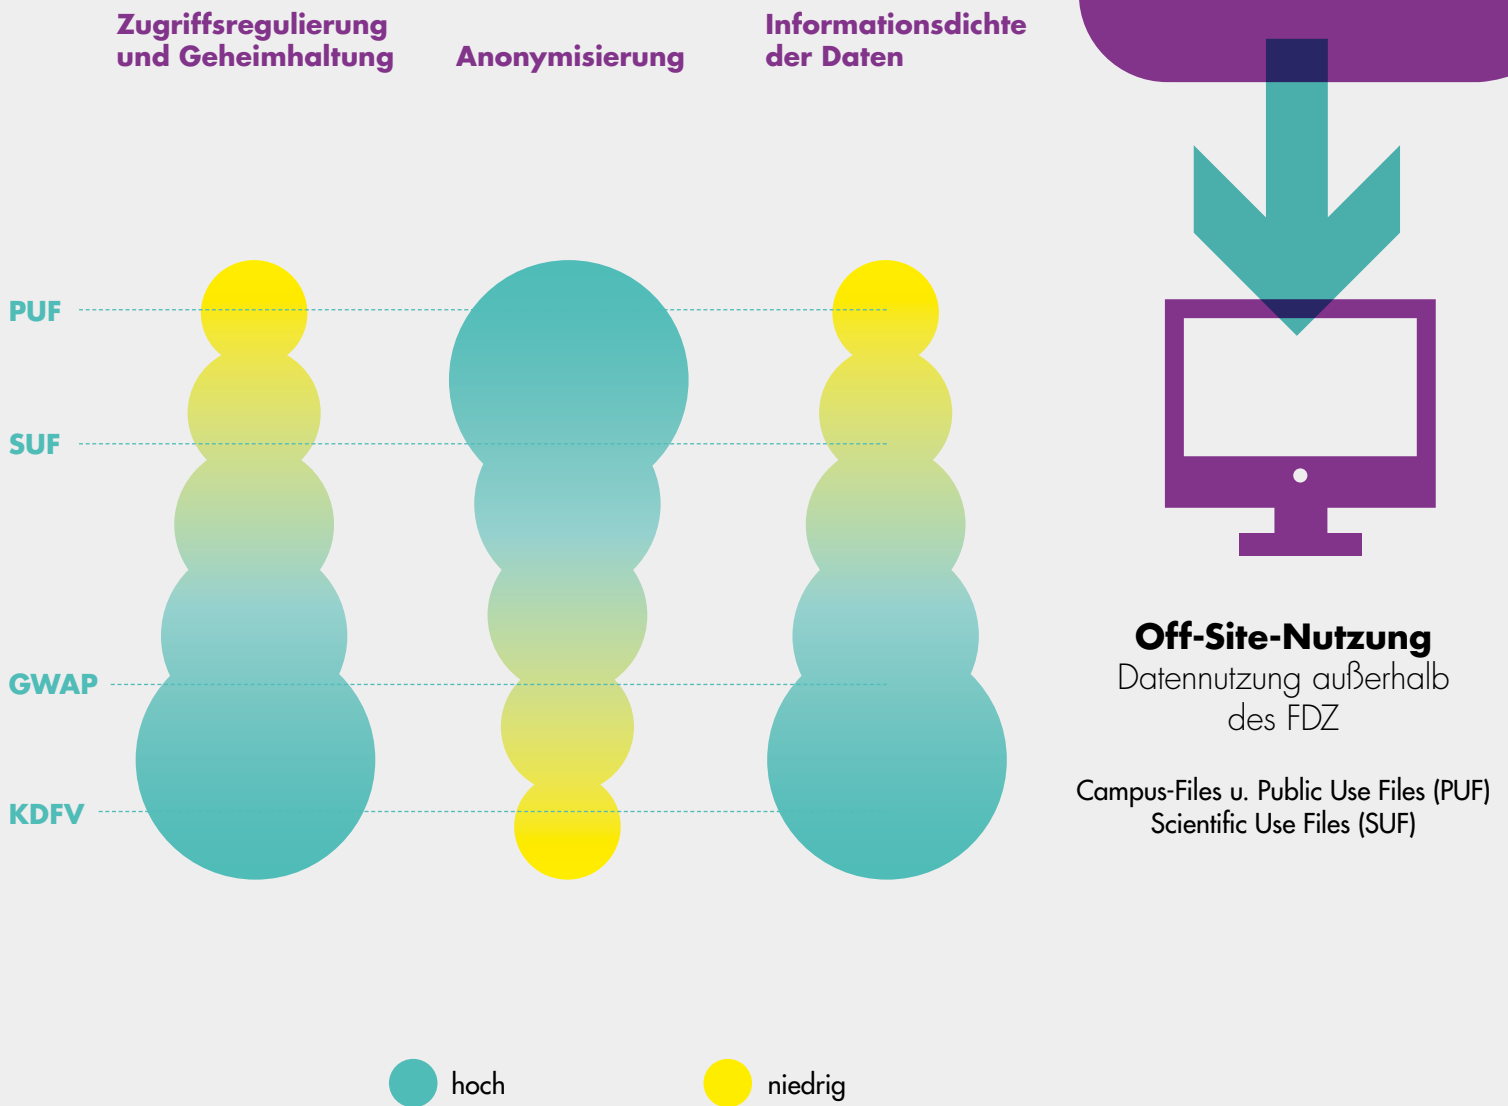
Zugriffsregulierung und Geheimhaltung

Anonymisierung

Informationsdichte der Daten

PUF

SUF

GWAP

KDFV

Off-Site-Nutzung
Datennutzung außerhalb des FDZ

Campus-Files u. Public Use Files (PUF)
Scientific Use Files (SUF)

hoch

niedrig